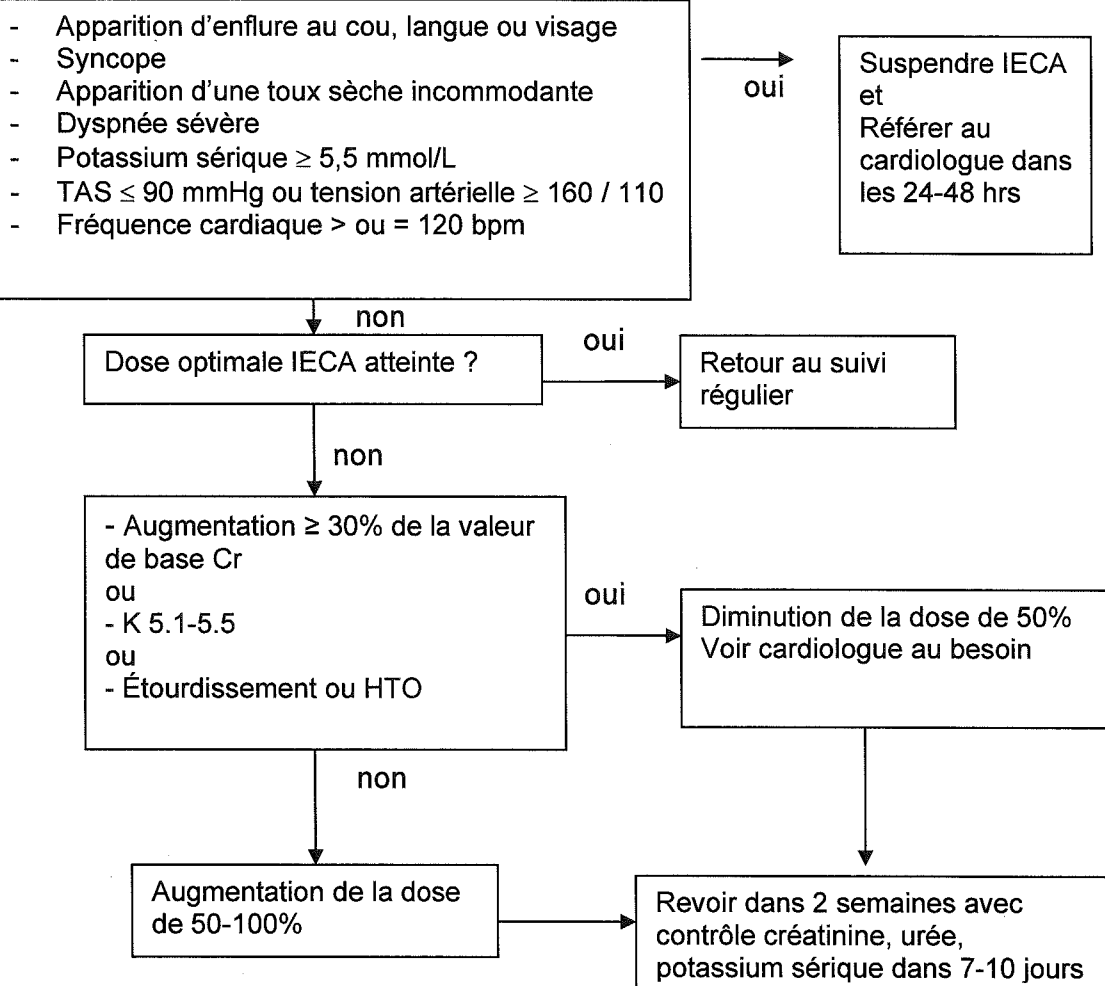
- Apparition d'enflure au cou, langue ou visage
- Syncope
- Apparition d'une toux sèche incommodante
- Dyspnée sévère
- Potassium sérique $\geq$ 5,5 mmol/L
- TAS $\leq$ 90 mmHg ou tension artérielle $\geq$ 160 / 110
- Fréquence cardiaque > ou = 120 bpm

oui

Suspendre IECA et Référer au cardiologue dans les 24-48 hrs

non

Dose optimale IECA atteinte ?

oui

Retour au suivi régulier

non

- Augmentation ≥ 30% de la valeur de base Cr
ou
- K 5.1-5.5
ou
- Étourdissement ou HTO

oui

Diminution de la dose de 50%
Voir cardiologue au besoin

non

Augmentation de la dose de 50-100%

Revoir dans 2 semaines avec contrôle créatinine, urée, potassium sérique dans 7-10 jours